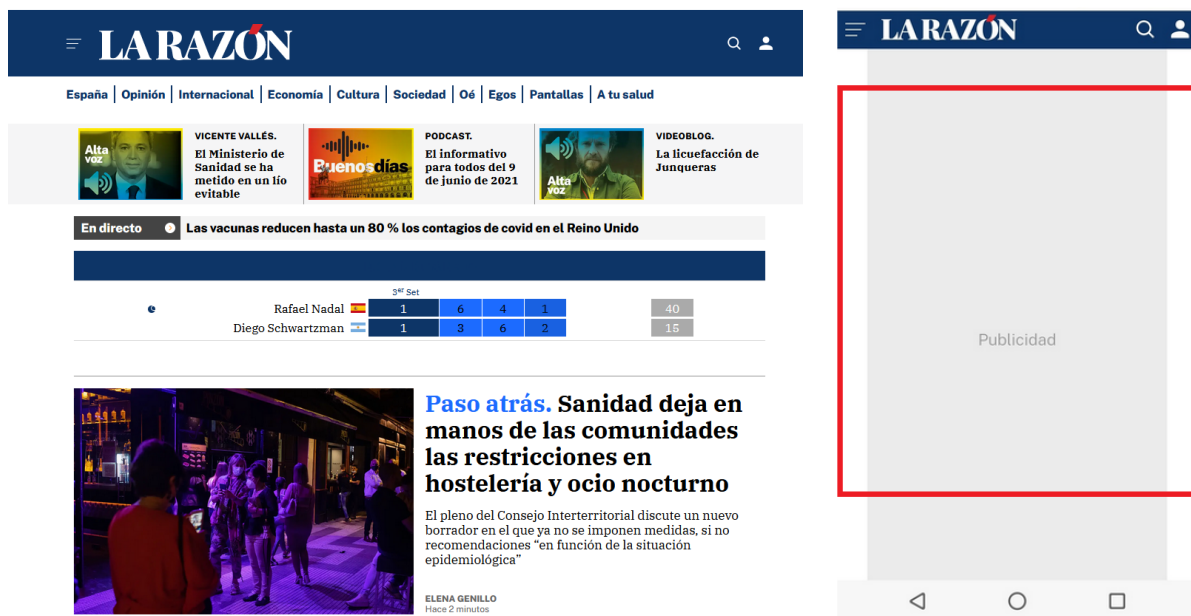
LA RAZÓN

España | Opinión | Internacional | Economía | Cultura | Sociedad | Oé | Egos | Pantallas | A tu salud

Alta voz

VICENTE VALLÉS.
El Ministerio de Sanidad se ha metido en un lío evitable

Buenos días

PODCAST.
El informativo para todos del 9 de junio de 2021

Alta voz

VIDEOBLOG.
La licuefacción de Junqueras

En directo
Las vacunas reducen hasta un 80 % los contagios de covid en el Reino Unido

3er Set

| | | | | | |
|---|---|---|---|---|---|
| Rafael Nadal | 1 | 6 | 4 | 1 | 40 |
| Diego Schwartzman | 1 | 3 | 6 | 2 | 15 |

Paso atrás. Sanidad deja en manos de las comunidades las restricciones en hostelería y ocio nocturno

El pleno del Consejo Interterritorial discute un nuevo borrador en el que ya no se imponen medidas, si no recomendaciones "en función de la situación epidemiológica"

ELENA GENILLO
Hace 2 minutos

LA RAZÓN

Publicidad